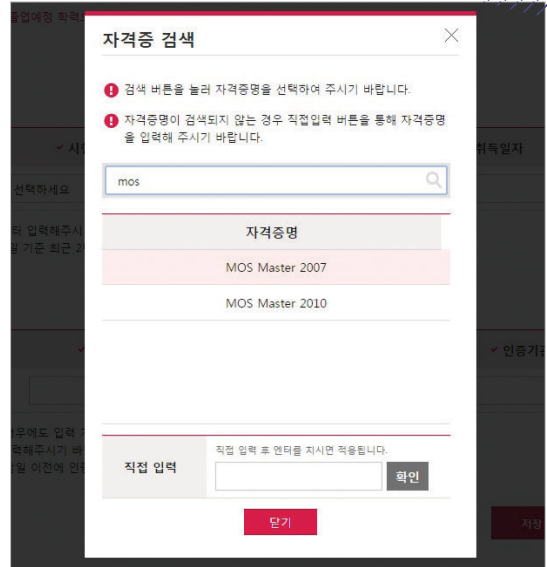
졸업예정 학력

자격증 검색

검색 버튼을 눌러 자격증명을 선택하여 주시기 바랍니다.

자격증명이 검색되지 않는 경우 직접입력 버튼을 통해 자격증명을 입력해 주시기 바랍니다.

✓ 시

취득일자

선택하세요

mos

| 자격증명 |
|---|
| MOS Master 2007 |
| MOS Master 2010 |

터 입력해주시
일 기준 최근 2

✓ 인증기관

우에도 입력
력해주시기 바
일 이전에 인

직접 입력

직접 입력 후 엔터를 치시면 적용됩니다.

확인

닫기

저장